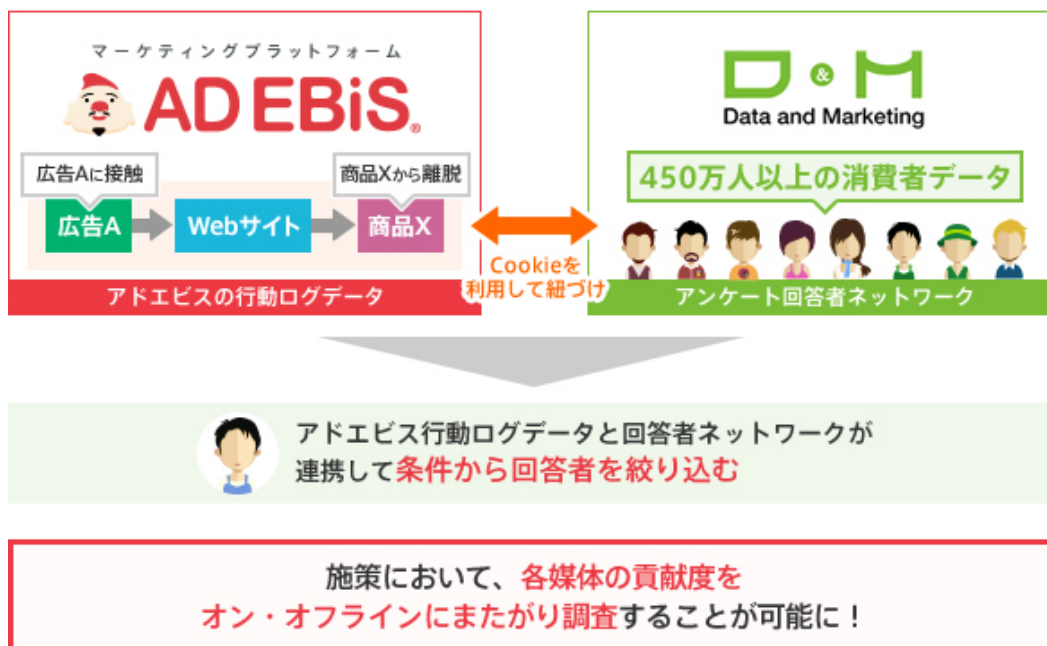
マーケティングプラットフォーム

AD EBiS

広告Aに接触

商品Xから離脱

広告A

Webサイト

商品X

アドエビスの行動ログデータ

Cookieを利用して紐づけ

D & M

Data and Marketing

450万人以上の消費者データ

アンケート回答者ネットワーク

アドエビス行動ログデータと回答者ネットワークが連携して条件から回答者を絞り込む

施策において、各媒体の貢献度をオン・オフラインにまたがり調査することが可能に！